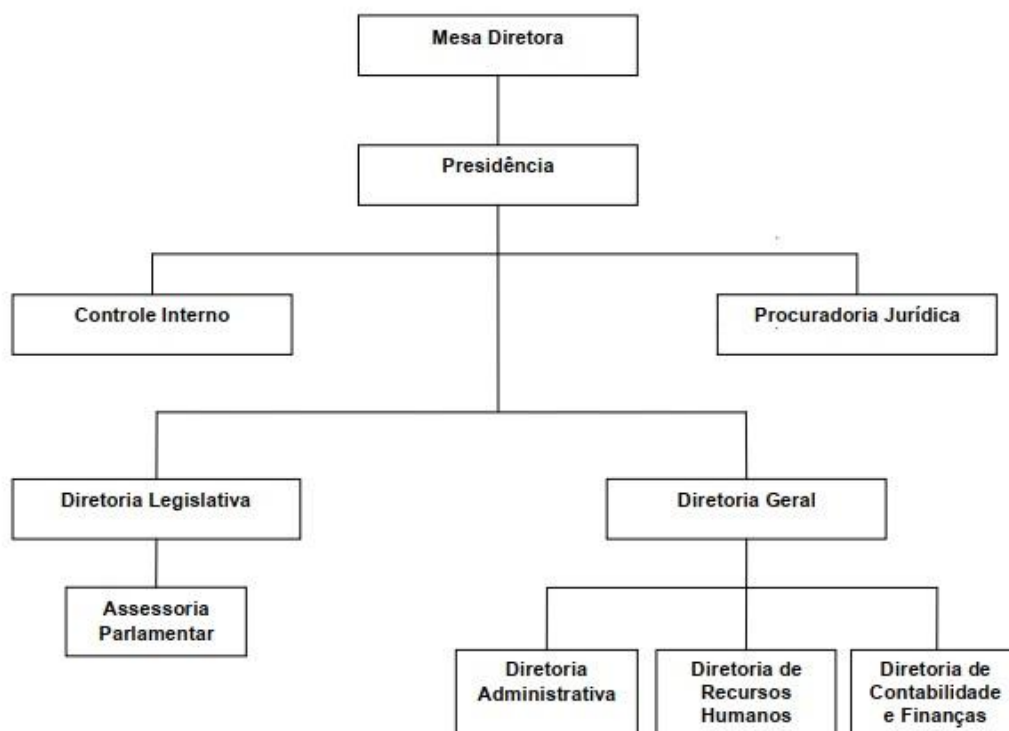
Mesa Diretora

Presidência

Controle Interno

Procuradoria Jurídica

Diretoria Legislativa

Diretoria Geral

Assessoria Parlamentar

Diretoria Administrativa

Diretoria de Recursos Humanos

Diretoria de Contabilidade e Finanças